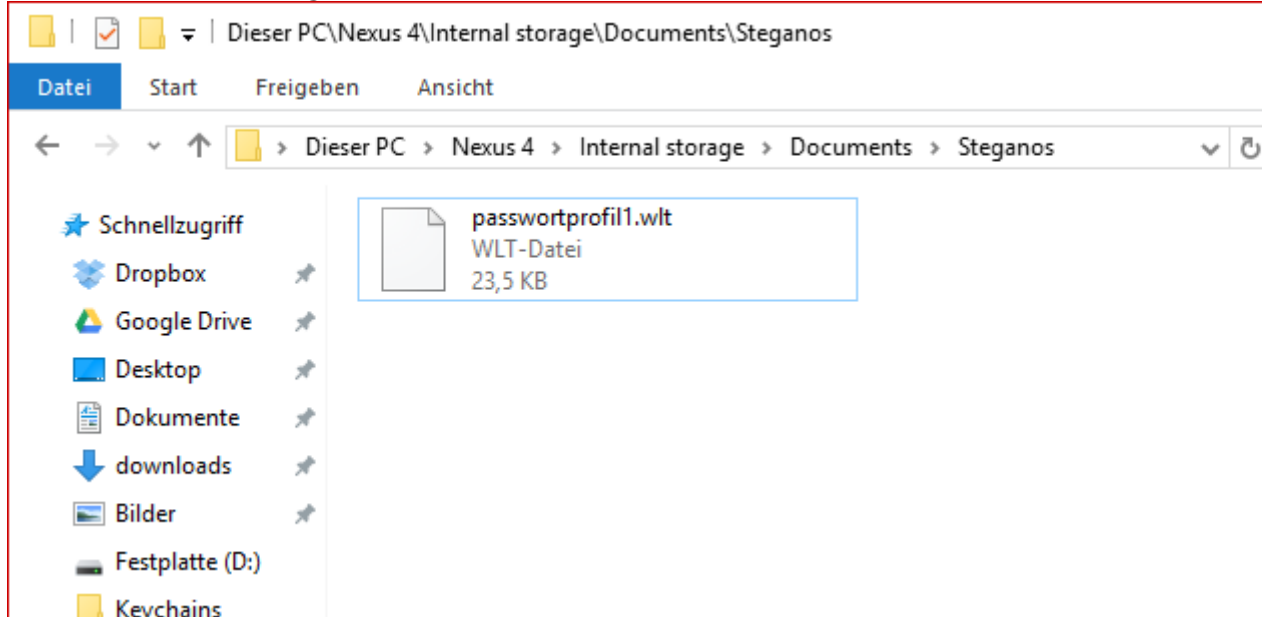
Dieser PC\Nexus 4\Internal storage\Documents\Steganos

Datei
Start
Freigeben
Ansicht

Dieser PC > Nexus 4 > Internal storage > Documents > Steganos

Schnellzugriff
Dropbox
Google Drive
Desktop
Dokumente
downloads
Bilder
Festplatte (D:)
Keychains

passwortprofil1.wlt
WLT-Datei
23,5 KB